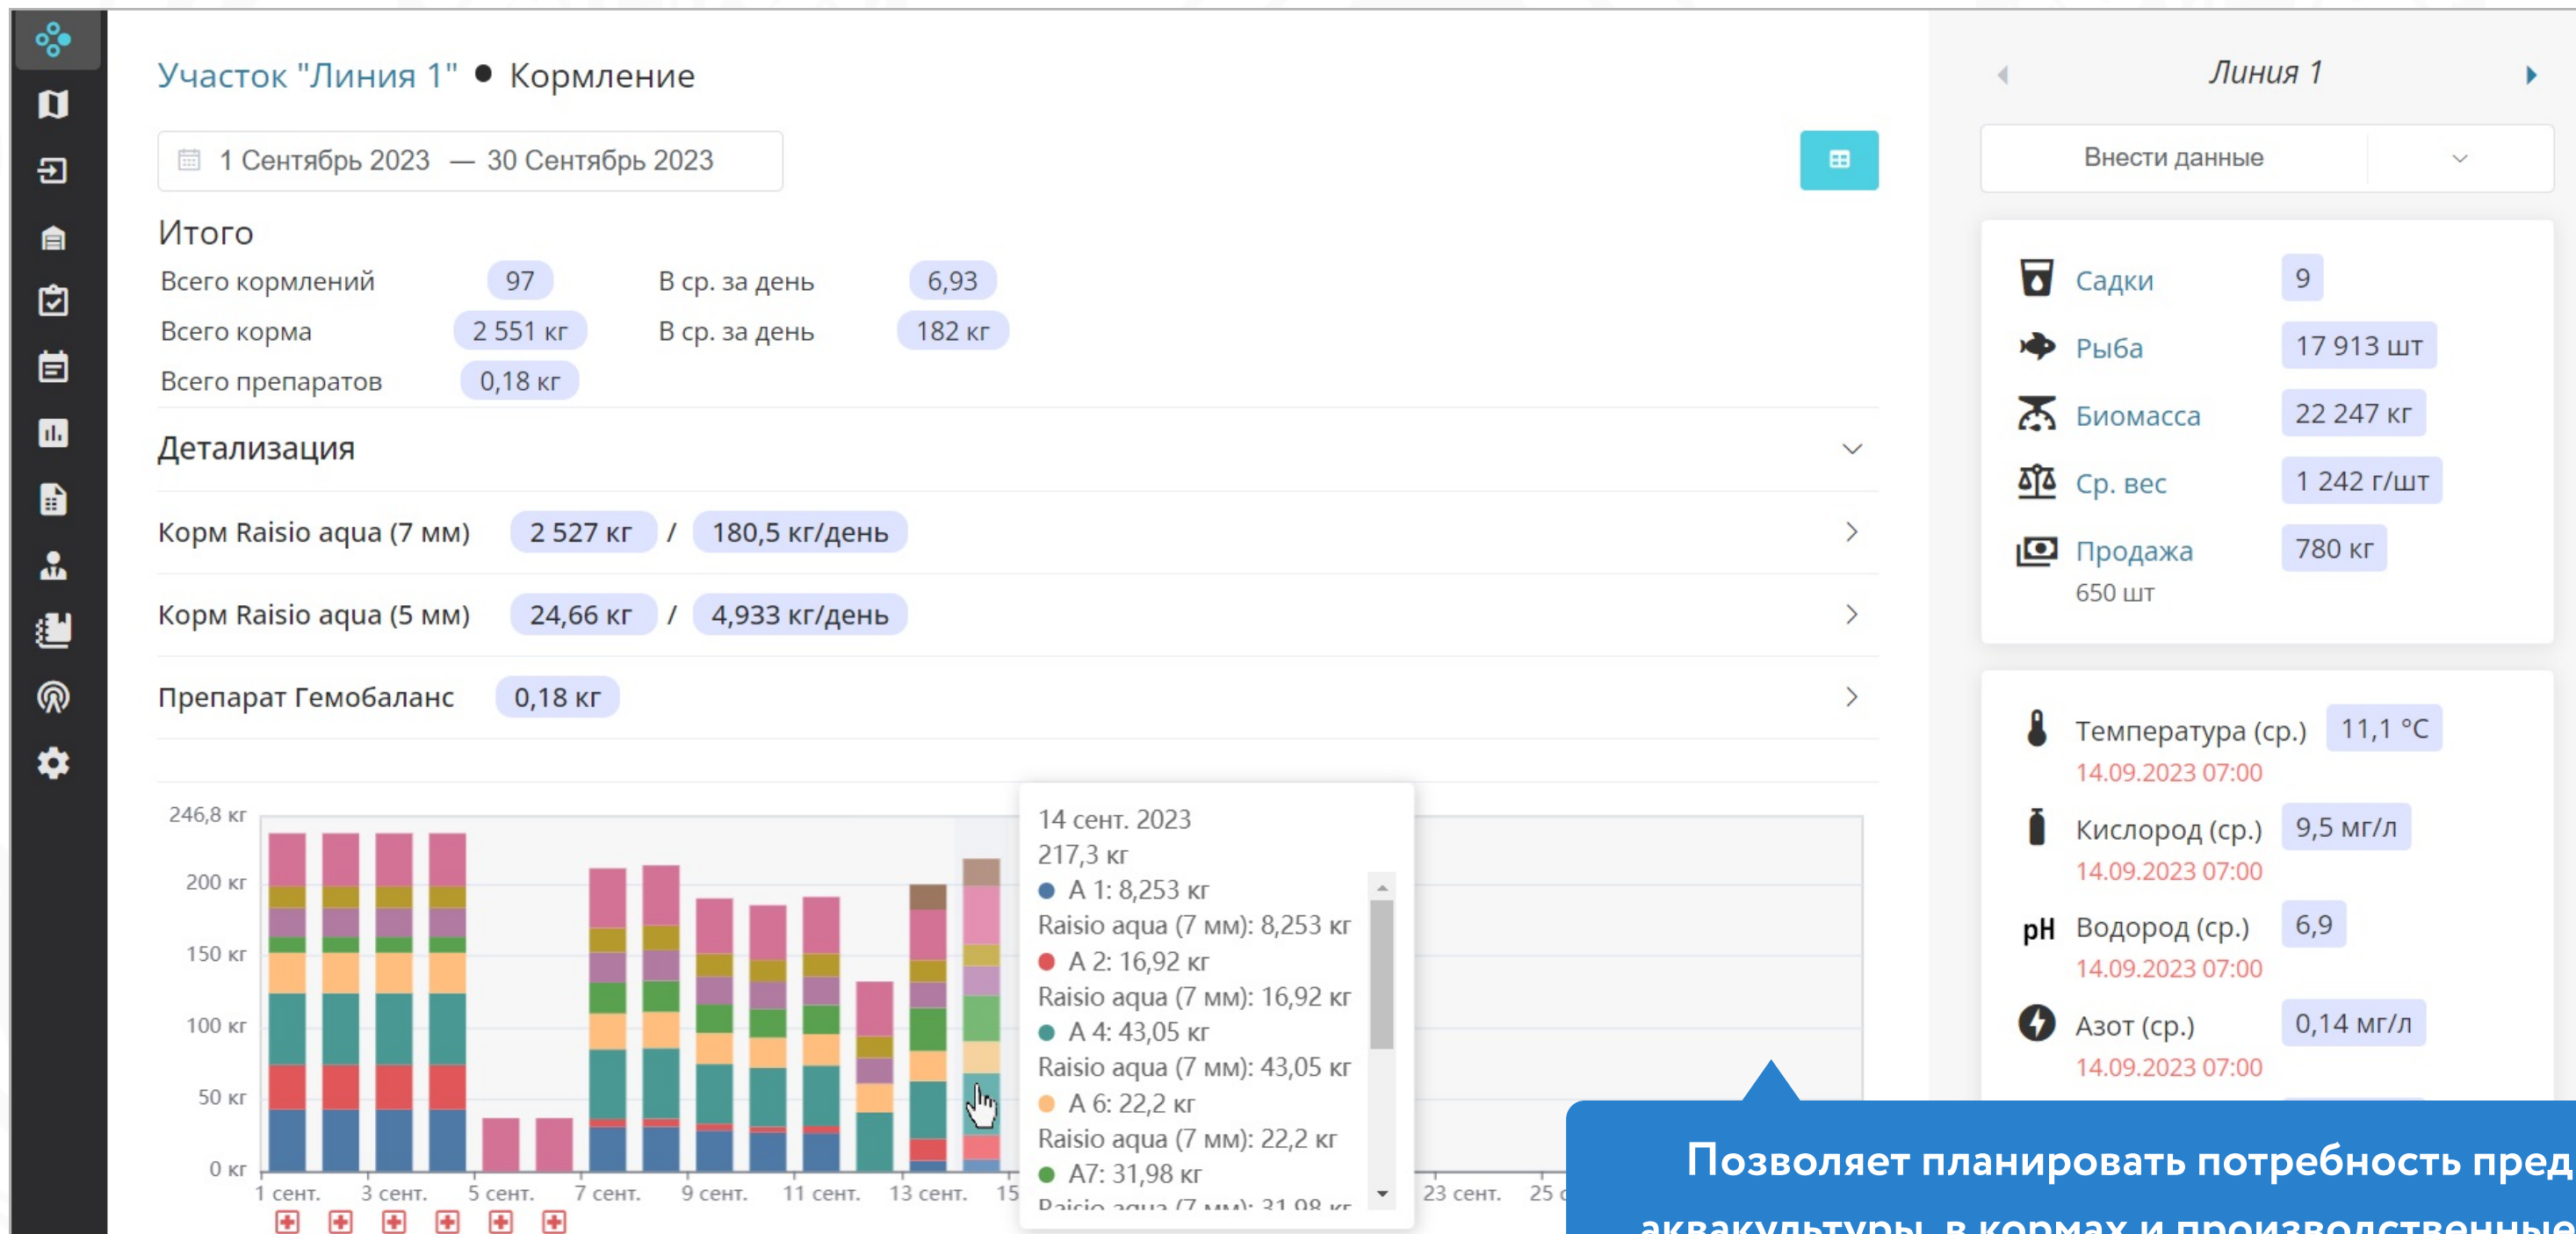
Участок "Линия 1" ● Кормление

1 Сентябрь 2023 — 30 Сентябрь 2023

Итого

Всего кормлений 97 В ср. за день 6,93
Всего корма 2 551 кг В ср. за день 182 кг
Всего препаратов 0,18 кг

Детализация

Корм Raisio aqua (7 мм) 2 527 кг / 180,5 кг/день
Корм Raisio aqua (5 мм) 24,66 кг / 4,933 кг/день
Препарат Гемобаланс 0,18 кг

246,8 кг
200 кг
150 кг
100 кг
50 кг
0 кг

1 сент. 3 сент. 5 сент. 7 сент. 9 сент. 11 сент. 13 сент. 15 23 сент. 25

14 сент. 2023
217,3 кг
A 1: 8,253 кг
Raisio aqua (7 мм): 8,253 кг
A 2: 16,92 кг
Raisio aqua (7 мм): 16,92 кг
A 4: 43,05 кг
Raisio aqua (7 мм): 43,05 кг
A 6: 22,2 кг
Raisio aqua (7 мм): 22,2 кг
A7: 31,98 кг
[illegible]

Линия 1

Внести данные

Садки 9
Рыба 17 913 шт
Биомасса 22 247 кг
Ср. вес 1 242 г/шт
Продажа 780 кг
650 шт

Температура (ср.) 11,1 °C
14.09.2023 07:00
Кислород (ср.) 9,5 мг/л
14.09.2023 07:00
pH Водород (ср.) 6,9
14.09.2023 07:00
Азот (ср.) 0,14 мг/л
14.09.2023 07:00

Позволяет планировать потребность пред
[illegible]